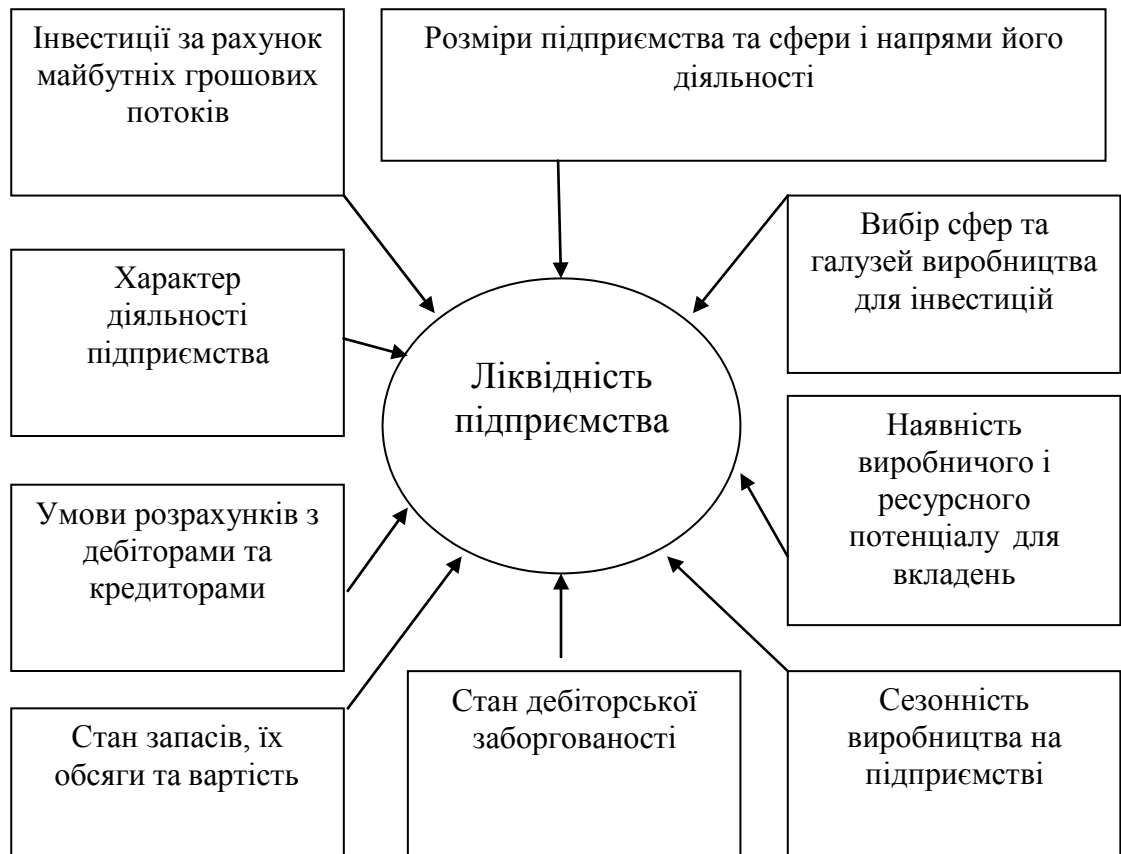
Інвестиції за рахунок майбутніх грошових потоків

Розміри підприємства та сфери і напрями його діяльності

Вибір сфер та галузей виробництва для інвестицій

Характер діяльності підприємства

Ліквідність підприємства

Наявність виробничого і ресурсного потенціалу для вкладень

Умови розрахунків з дебіторами та кредиторами

Стан запасів, їх обсяги та вартість

Стан дебіторської заборгованості

Сезонність виробництва на підприємстві